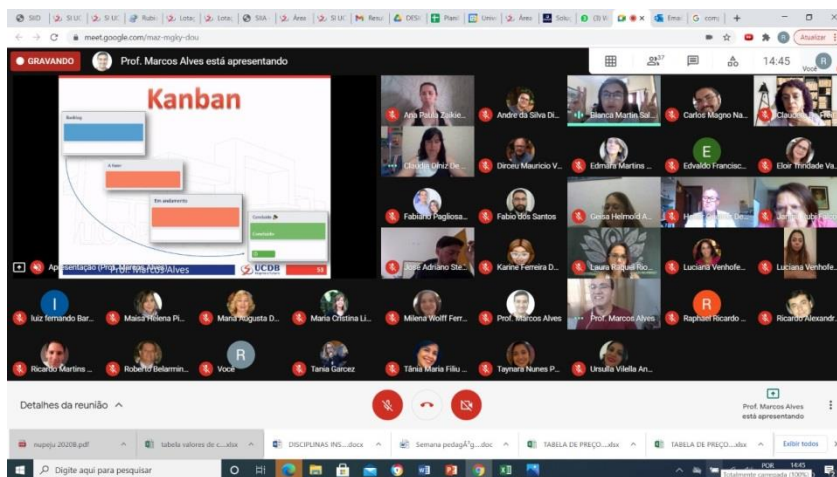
SIID | SI UC | SI UC | Rubi | Lota | Lota | SIIA | Área | SI UC | Resu | DESI | Plani | Unive | Área | Solu | (9) W | Emai | G com | +

meet.google.com/maz-mgiy-dou

Atualizar

● GRAVANDO Prof. Marcos Alves está apresentando

14:45 Você

Kanban

Backlog

A fazer

Em andamento

Concluído

Prof. Marcos Alves

UCDB

Apresentação (Prof. Marcos Alves)

Ana Paula Zaikie... | Andre da Silva Di... | Bianca Martin Sal... | Carlos Magno Na... | Claudia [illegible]

Claudia Diniz De... | Dirceu Mauricio V... | Edmara Martins ... | Edvaldo Francisc... | Eloir Trindade Va...

Fabiano Pagliosa... | Fabio dos Santos | Geisa Helmold A... | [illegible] De... | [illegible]

José Adriano Ste... | Karine Ferreira D... | Laura Raquel Ro... | Luciana Venhofe... | Luciana Venhofe...

luiz fernando Bar... | Maisa Helena Pi... | Maria Augusta D... | Maria Cristina Li... | Milena Wolff Ferr... | Prof. Marcos Alves | Prof. Marcos Alves | Raphael Ricardo ... | Ricardo Alexandr...

Ricardo Martins ... | Roberto Belarmin... | Você | Tania Garcez | Tânia Maria Filiu ... | Taynara Nunes P... | Ursulla Vilella An...

Detalhes da reunião ^

Prof. Marcos Alves está apresentando

mapeju 20208.pdf | tabela valores de c....xlsx | DISCIPLINAS INS....docx | Semana pedagÃ³g....doc | TABELA DE PREÇO....xlsx | TABELA DE PREÇO....xlsx | Exibir todos

Digite aqui para pesquisar

POR 14:45